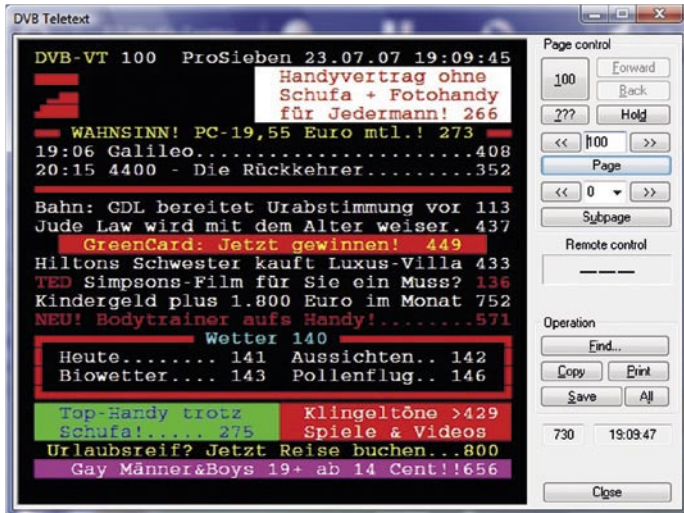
DVB Teletext

DVB-VT 100 ProSieben 23.07.07 19:09:45

Handyvertrag ohne Schufa + Fotohandy für Jedermann! 266

WAHNSINN! PC-19,55 Euro mtl.! 273

19:06 Galileo........................408
20:15 4400 - Die Rückkehrer.........352

Bahn: GDL bereitet Urabstimmung vor 113
Jude Law wird mit dem Alter weiser. 437
GreenCard: Jetzt gewinnen! 449
Hiltons Schwester kauft Luxus-Villa 433
TED Simpsons-Film für Sie ein Muss? 136
Kindergeld plus 1.800 Euro im Monat 752
NEU! Bodytrainer aufs Handy!........571

Wetter 140
Heute........ 141 Aussichten.. 142
Biowetter.... 143 Pollenflug.. 146

Top-Handy trotz Schufa!...... 275
Klingeltöne >429 Spiele & Videos
Urlaubsreif? Jetzt Reise buchen...800
Gay Männer&Boys 19+ ab 14 Cent!!656

Page control
100
Forward
Back
???
Hold
<<
100
>>
Page
<<
0
>>
Subpage
Remote control
---
Operation
Find...
Copy
Print
Save
All
730
19:09:47
Close